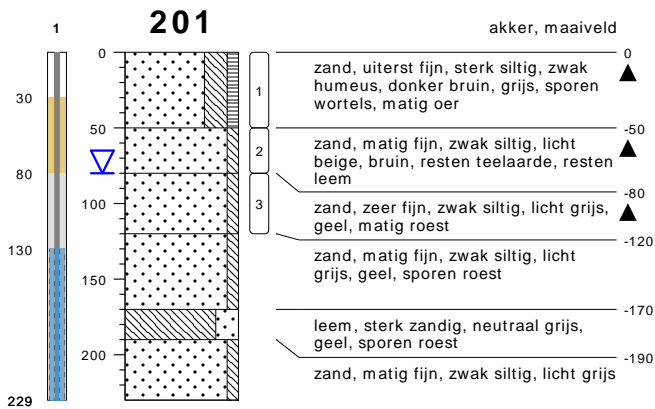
1
30
80
130
229

201

0
50
100
150
200

1
2
3

akker, maaiveld

0
zand, uiterst fijn, sterk siltig, zwak humeus, donker bruin, grijs, sporen wortels, matig oer

-50
zand, matig fijn, zwak siltig, licht beige, bruin, resten teelaarde, resten leem

-80
zand, zeer fijn, zwak siltig, licht grijs, geel, matig roest

-120
zand, matig fijn, zwak siltig, licht grijs, geel, sporen roest

-170
leem, sterk zandig, neutraal grijs, geel, sporen roest

-190
zand, matig fijn, zwak siltig, licht grijs